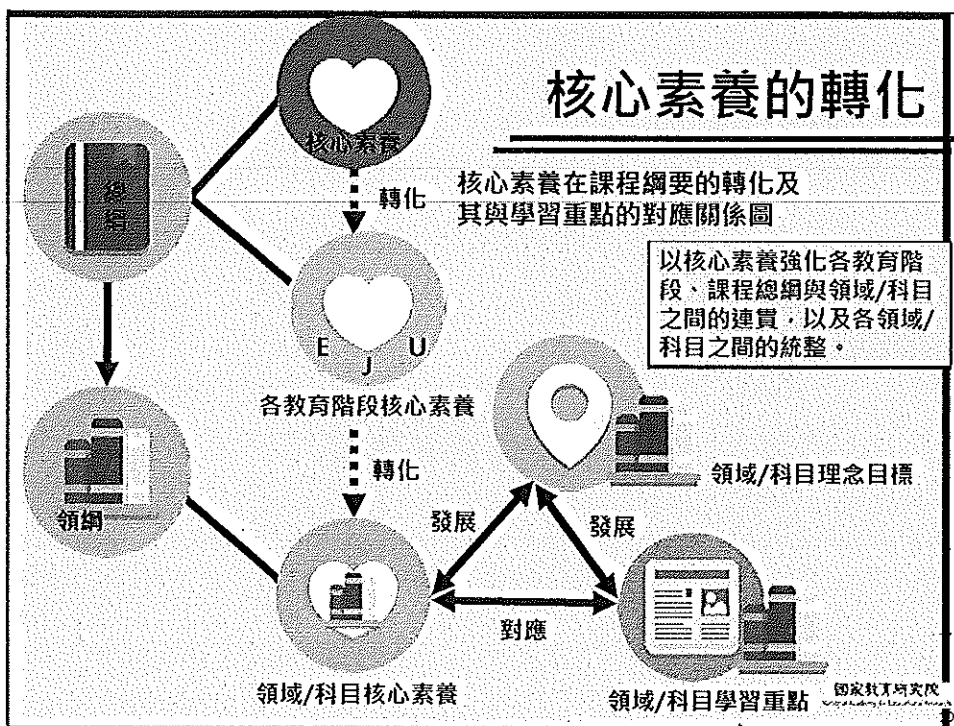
核心素養的轉化

核心素養

總綱

轉化

核心素養在課程綱要的轉化及其與學習重點的對應關係圖

以核心素養強化各教育階段、課程總綱與領域/科目之間的連貫，以及各領域/科目之間的統整。

E J U

各教育階段核心素養

轉化

領綱

領域/科目理念目標

發展

發展

對應

領域/科目核心素養

領域/科目學習重點

國家教育研究院